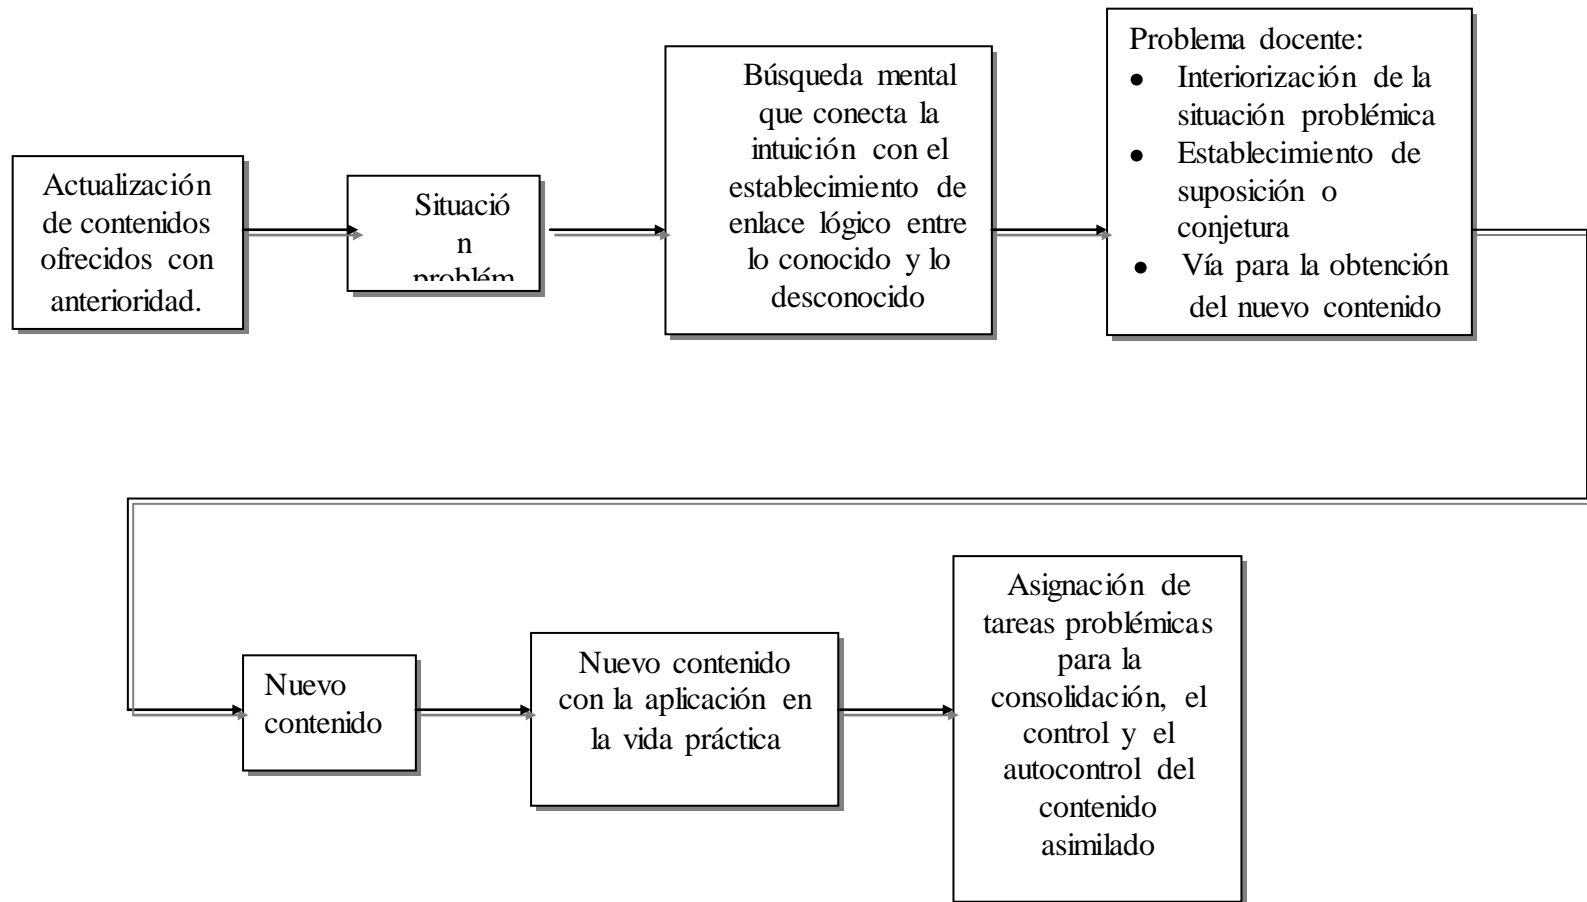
Actualización de contenidos ofrecidos con anterioridad.

Situació n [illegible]

Búsqueda mental que conecta la intuición con el establecimiento de enlace lógico entre lo conocido y lo desconocido

Problema docente:
- Interiorización de la situación problémica
- Establecimiento de suposición o conjetura
- Vía para la obtención del nuevo contenido

Nuevo contenido

Nuevo contenido con la aplicación en la vida práctica

Asignación de tareas problémicas para la consolidación, el control y el autocontrol del contenido asimilado